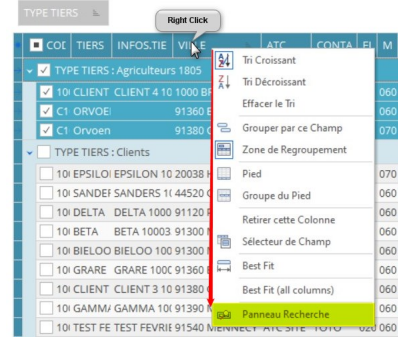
TYPE TIERS

Right Click

| | COD | TIERS | INFOS.TIE | VILLE | ATC | CONTA | EL | M |
|---|---|---|---|---|---|---|---|---|
| TYPE TIERS : Agriculteurs 1805 | | | | | | | | |
| ✓ | 10( | CLIENT | CLIENT 4 10 | 1000 BR | | | | 060 |
| ✓ | C1 | ORVOE! | | 91360 E | | | | 060 |
| ✓ | C1 | Orvoen | | 91380 C | | | | 070 |
| TYPE TIERS : Clients | | | | | | | | |
| | 10( | EPSILO! | EPSILON 10 | 20038 H | | | | 070 |
| | 10( | SANDEF | SANDERS 10 | 44520 C | | | | 060 |
| | 10( | DELTA | DELTA 1000 | 91120 P | | | | 060 |
| | 10( | BETA | BETA 10003 | 91300 M | | | | 060 |
| | 10( | BIELOO | BIELOO 100 | 91300 M | | | | 060 |
| | 10( | GRARE | GRARE 100( | 91360 E | | | | 060 |
| | 10( | CLIENT | CLIENT 3 10 | 91380 C | | | | 060 |
| | 10( | GAMMA | GAMMA 10( | 91390 M | | | | 060 |
| | 10( | TEST FE | TEST FEVRIE | 91540 MENNECY | ATC SITE | TOTO | 020 | 060 |

Tri Croissant
Tri Décroissant
Effacer le Tri
Grouper par ce Champ
Zone de Regroupement
Pied
Groupe du Pied
Retirer cette Colonne
Sélecteur de Champ
Best Fit
Best Fit (all columns)
Panneau Recherche